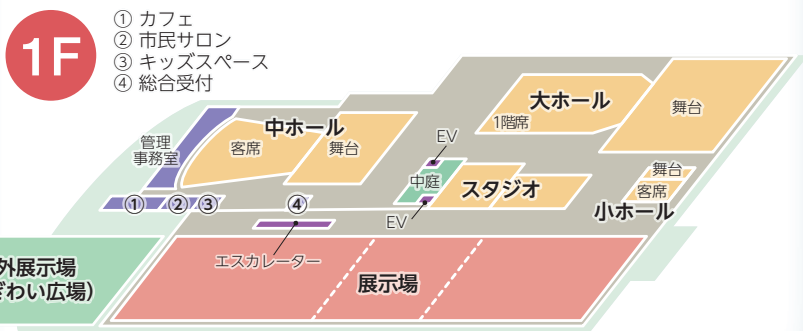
1F

① カフェ
② 市民サロン
③ キッズスペース
④ 総合受付

管理事務室

客席

中ホール

舞台

① ② ③ ④

EV

中庭

EV

スタジオ

大ホール

1階席

舞台

舞台

客席

小ホール

エスカレーター

外展示場
ぎわい広場)

展示場